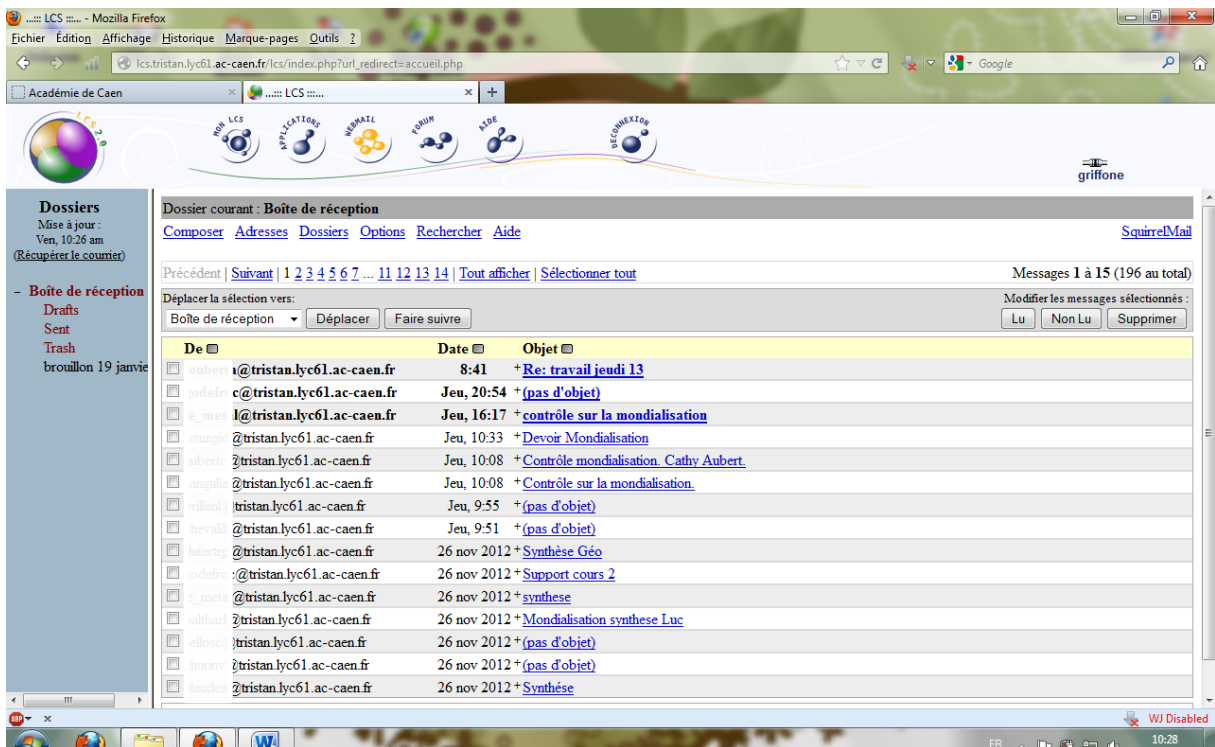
..::: LCS :::... - Mozilla Firefox
Fichier Édition Affichage Historique Marque-pages Outils ?
lcs.tristan.lyc61.ac-caen.fr/lcs/index.php?url_redirect=accueil.php
Google
Académie de Caen
..::: LCS :::...

LCS 2.0
MON LCS
APPLICATIONS
WEBMAIL
FORUM
AIDE
DECONNEXION
griffone

Dossiers
Mise à jour : Ven, 10:26 am
(Récupérer le courrier)

- Boîte de réception
Drafts
Sent
Trash
brouillon 19 janvie

Dossier courant : Boîte de réception
Composer Adresses Dossiers Options Rechercher Aide
SquirrelMail

Précédent | Suivant | 1 2 3 4 5 6 7 ... 11 12 13 14 | Tout afficher | Sélectionner tout
Messages 1 à 15 (196 au total)

Déplacer la sélection vers:
Boîte de réception
Déplacer
Faire suivre
Modifier les messages sélectionnés :
Lu
Non Lu
Supprimer

| De | Date | Objet |
|---|---|---|
| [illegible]@tristan.lyc61.ac-caen.fr | 8:41 | Re: travail jeudi 13 |
| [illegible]@tristan.lyc61.ac-caen.fr | Jeu, 20:54 | (pas d'objet) |
| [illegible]@tristan.lyc61.ac-caen.fr | Jeu, 16:17 | contrôle sur la mondialisation |
| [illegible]@tristan.lyc61.ac-caen.fr | Jeu, 10:33 | Devoir Mondialisation |
| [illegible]@tristan.lyc61.ac-caen.fr | Jeu, 10:08 | Contrôle mondialisation. Cathy Aubert. |
| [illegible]@tristan.lyc61.ac-caen.fr | Jeu, 10:08 | Contrôle sur la mondialisation. |
| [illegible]tristan.lyc61.ac-caen.fr | Jeu, 9:55 | (pas d'objet) |
| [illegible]@tristan.lyc61.ac-caen.fr | Jeu, 9:51 | (pas d'objet) |
| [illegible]@tristan.lyc61.ac-caen.fr | 26 nov 2012 | Synthèse Géo |
| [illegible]@tristan.lyc61.ac-caen.fr | 26 nov 2012 | Support cours 2 |
| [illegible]@tristan.lyc61.ac-caen.fr | 26 nov 2012 | synthese |
| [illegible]@tristan.lyc61.ac-caen.fr | 26 nov 2012 | Mondialisation synthese Luc |
| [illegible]tristan.lyc61.ac-caen.fr | 26 nov 2012 | (pas d'objet) |
| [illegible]@tristan.lyc61.ac-caen.fr | 26 nov 2012 | (pas d'objet) |
| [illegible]@tristan.lyc61.ac-caen.fr | 26 nov 2012 | Synthése |

WJ Disabled
FR
10:28